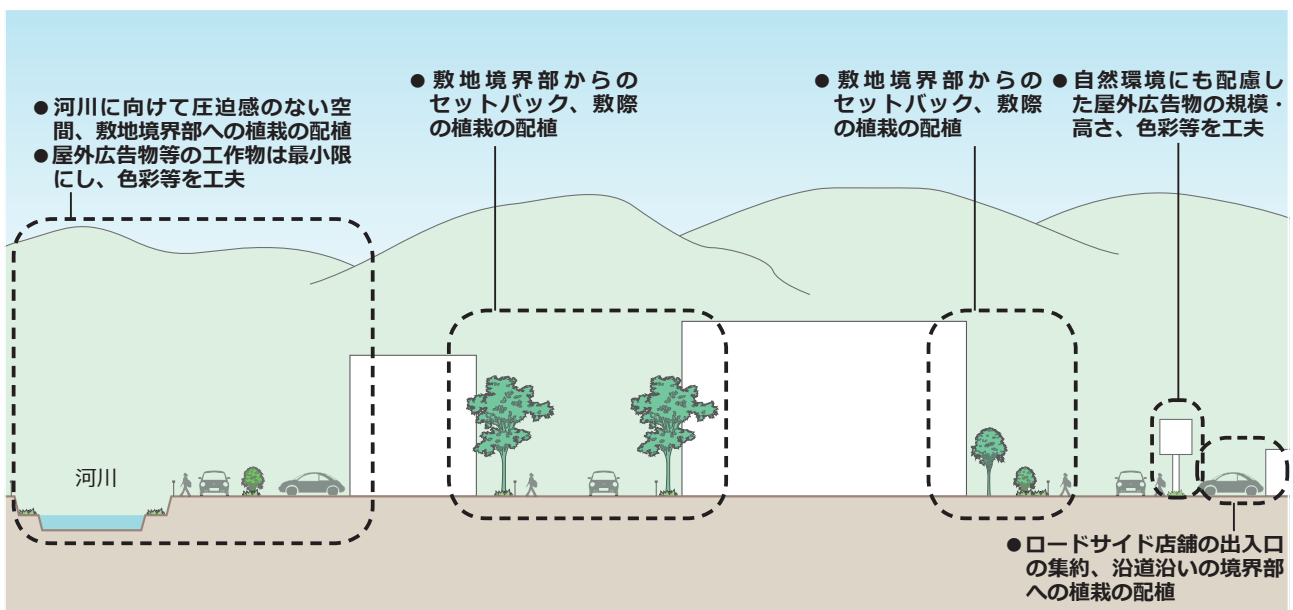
●河川に向けて圧迫感のない空間、敷地境界部への植栽の配植
●屋外広告物等の工作物は最小限にし、色彩等を工夫

●敷地境界部からのセットバック、敷際の植栽の配植

●敷地境界部からのセットバック、敷際の植栽の配植

●自然環境にも配慮した屋外広告物の規模・高さ、色彩等を工夫

河川

●ロードサイド店舗の出入口の集約、沿道沿いの境界部への植栽の配植